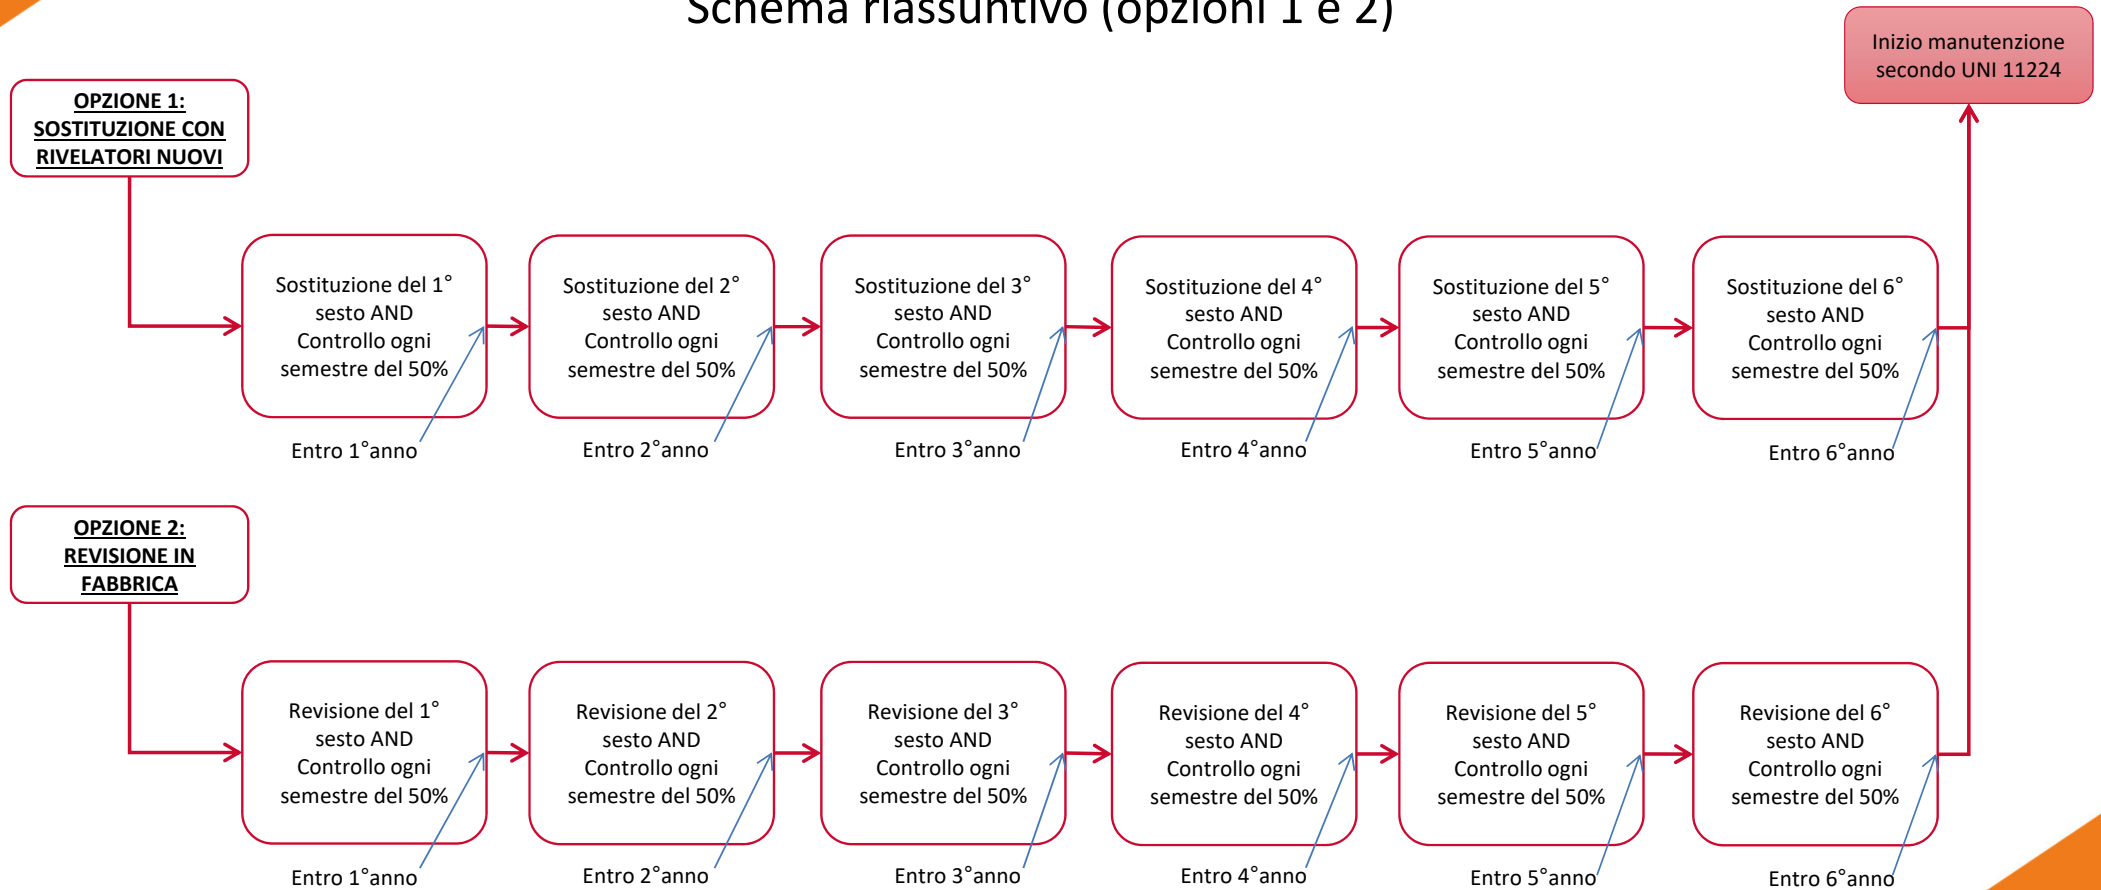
Schema riassuntivo (opzioni 1 e 2)

Inizio manutenzione secondo UNI 11224

OPZIONE 1: SOSTITUZIONE CON RIVELATORI NUOVI

Sostituzione del 1° sesto AND Controllo ogni semestre del 50%

Entro 1°anno

Sostituzione del 2° sesto AND Controllo ogni semestre del 50%

Entro 2°anno

Sostituzione del 3° sesto AND Controllo ogni semestre del 50%

Entro 3°anno

Sostituzione del 4° sesto AND Controllo ogni semestre del 50%

Entro 4°anno

Sostituzione del 5° sesto AND Controllo ogni semestre del 50%

Entro 5°anno

Sostituzione del 6° sesto AND Controllo ogni semestre del 50%

Entro 6°anno

OPZIONE 2: REVISIONE IN FABBRICA

Revisione del 1° sesto AND Controllo ogni semestre del 50%

Entro 1°anno

Revisione del 2° sesto AND Controllo ogni semestre del 50%

Entro 2°anno

Revisione del 3° sesto AND Controllo ogni semestre del 50%

Entro 3°anno

Revisione del 4° sesto AND Controllo ogni semestre del 50%

Entro 4°anno

Revisione del 5° sesto AND Controllo ogni semestre del 50%

Entro 5°anno

Revisione del 6° sesto AND Controllo ogni semestre del 50%

Entro 6°anno